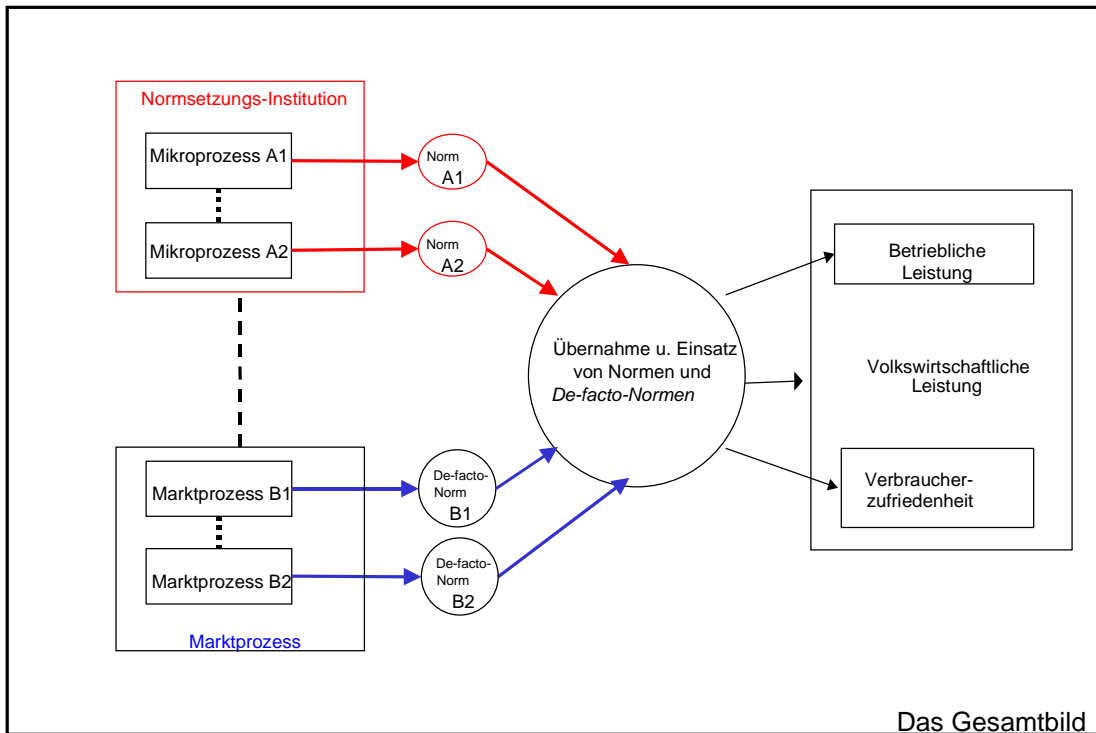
Normsetzungs-Institution

Mikroprozess A1

Mikroprozess A2

Norm A1

Norm A2

Übernahme u. Einsatz von Normen und *De-facto-Normen*

Betriebliche Leistung

Volkswirtschaftliche Leistung

Verbraucher-zufriedenheit

Marktprozess B1

Marktprozess B2

De-facto-Norm B1

De-facto-Norm B2

Marktprozess

Das Gesamtbild